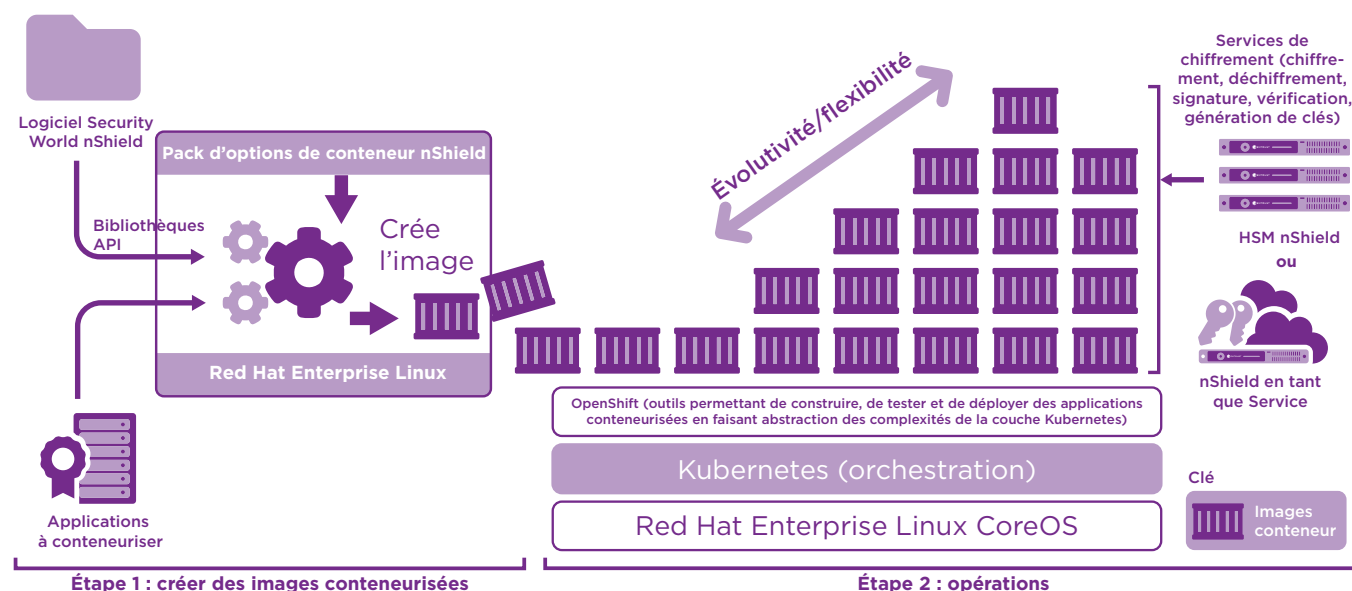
Logiciel Security World nShield

Pack d’options de conteneur nShield

Bibliothèques API

Crée l’image

Red Hat Enterprise Linux

Applications à conteneuriser

Évolutivité/flexibilité

Services de chiffrement (chiffrement, déchiffrement, signature, vérification, génération de clés)

HSM nShield

ou

nShield en tant que Service

OpenShift (outils permettant de construire, de tester et de déployer des applications conteneurisées en faisant abstraction des complexités de la couche Kubernetes)

Kubernetes (orchestration)

Red Hat Enterprise Linux CoreOS

Clé

Images conteneur

Étape 1 : créer des images conteneurisées

Étape 2 : opérations